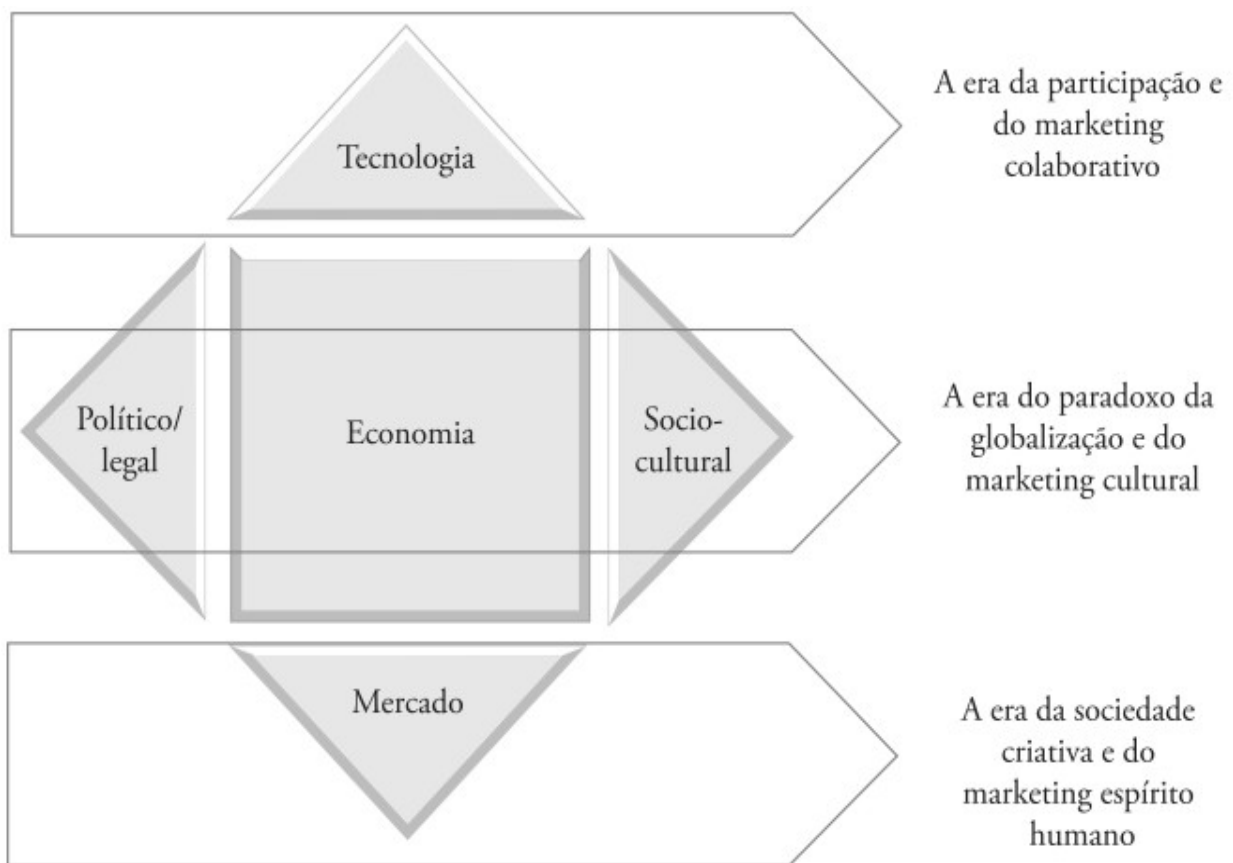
Tecnologia

A era da participação e do marketing colaborativo

Político/ legal

Economia

Socio-cultural

A era do paradoxo da globalização e do marketing cultural

Mercado

A era da sociedade criativa e do marketing espírito humano